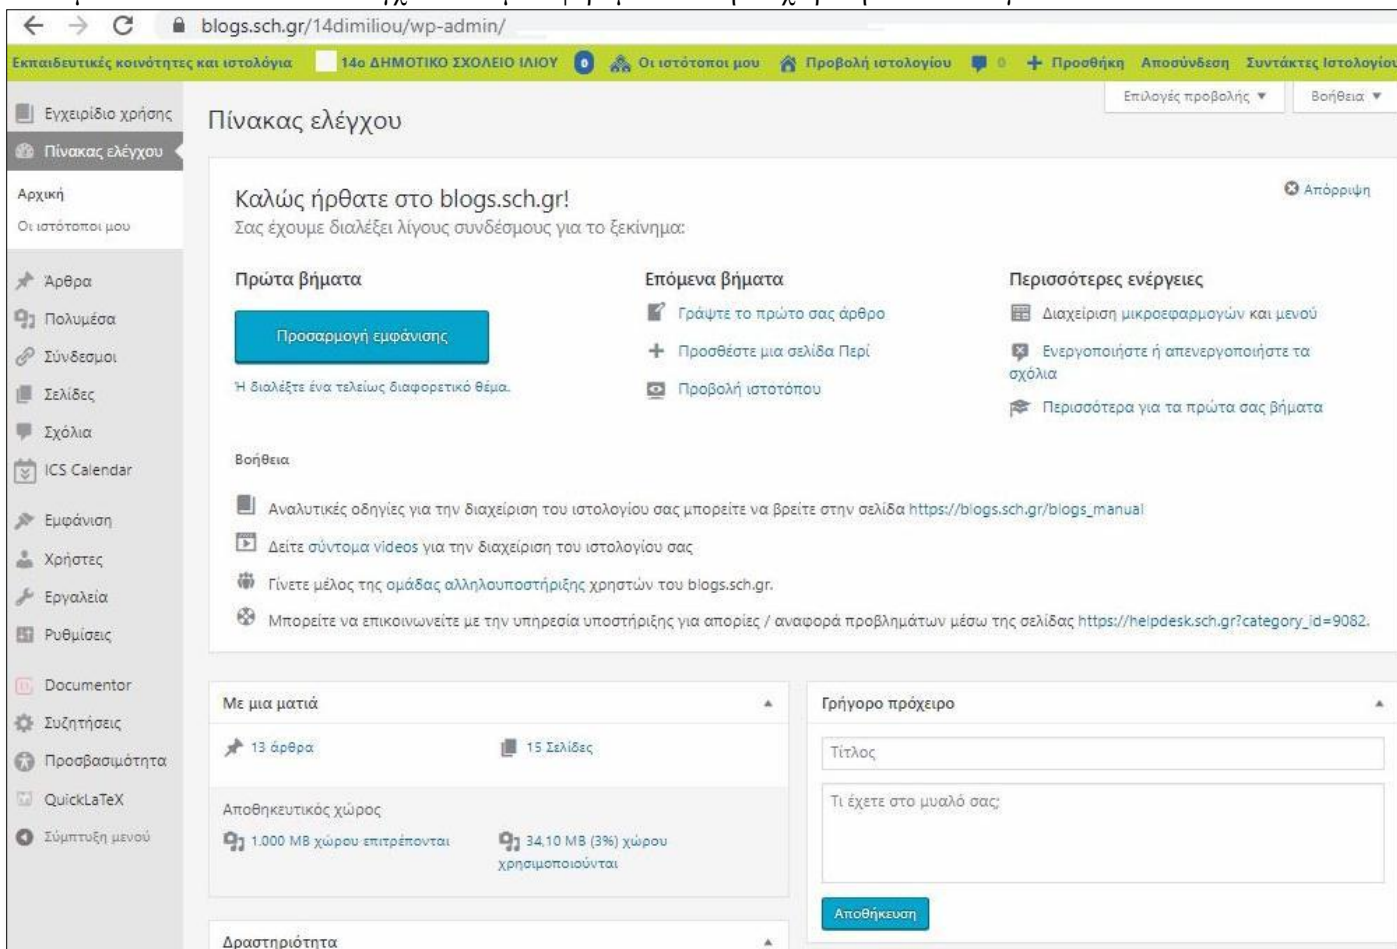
blogs.sch.gr/14dimiliou/wp-admin/

Εκπαιδευτικές κοινότητες και ιστολόγια 14ο ΔΗΜΟΤΙΚΟ ΣΧΟΛΕΙΟ ΙΛΙΟΥ 0 Οι ιστότοποι μου Προβολή ιστολογίου 0 Προσθήκη Αποσύνδεση Συντάκτες Ιστολογίου

Εγχειρίδιο χρήσης
Πίνακας ελέγχου
Αρχική
Οι ιστότοποι μου
Άρθρα
Πολυμέσα
Σύνδεσμοι
Σελίδες
Σχόλια
ICS Calendar
Εμφάνιση
Χρήστες
Εργαλεία
Ρυθμίσεις
Documentor
Συζητήσεις
Προσβασιμότητα
QuickLaTeX
Σύμπτυξη μενού

Πίνακας ελέγχου

Επιλογές προβολής ▼ Βοήθεια ▼

Καλώς ήρθατε στο blogs.sch.gr!
Σας έχουμε διαλέξει λίγους συνδέσμους για το ξεκίνημα:

Απόρριψη

Πρώτα βήματα
Προσαρμογή εμφάνισης
Ή διαλέξτε ένα τελείως διαφορετικό θέμα.

Επόμενα βήματα
Γράψτε το πρώτο σας άρθρο
Προσθέστε μια σελίδα Περί
Προβολή ιστοτόπου

Περισσότερες ενέργειες
Διαχείριση μικροεφαρμογών και μενού
Ενεργοποιήστε ή απενεργοποιήστε τα σχόλια
Περισσότερα για τα πρώτα σας βήματα

Βοήθεια
Αναλυτικές οδηγίες για την διαχείριση του ιστολογίου σας μπορείτε να βρείτε στην σελίδα https://blogs.sch.gr/blogs_manual
Δείτε σύντομα videos για την διαχείριση του ιστολογίου σας
Γίνετε μέλος της ομάδας αλληλοϋποστήριξης χρηστών του blogs.sch.gr.
Μπορείτε να επικοινωνείτε με την υπηρεσία υποστήριξης για απορίες / αναφορά προβλημάτων μέσω της σελίδας https://helpdesk.sch.gr?category_id=9082.

Με μια ματιά
13 άρθρα
15 Σελίδες
Αποθηκευτικός χώρος
1.000 MB χώρου επιτρέπονται
34,10 MB (3%) χώρου χρησιμοποιούνται

Γρήγορο πρόχειρο
Τίτλος
Τι έχετε στο μυαλό σας;
Αποθήκευση

Δραστηριότητα